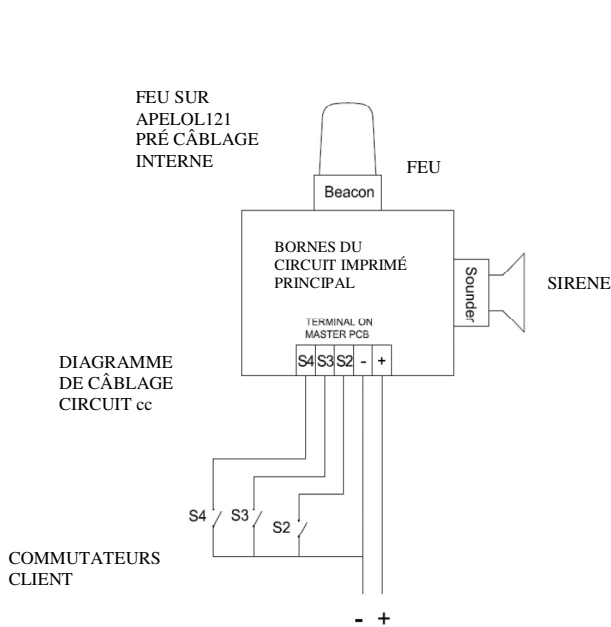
FEU SUR APELOL121 PRÉ CÂBLAGE INTERNE

FEU

Beacon

BORNES DU CIRCUIT IMPRIMÉ PRINCIPAL

Sounder

SIRENE

TERMINAL ON MASTER PCB

DIAGRAMME DE CÂBLAGE CIRCUIT cc

S4 S3 S2 - +

S4 S3 S2

COMMUTATEURS CLIENT

- +